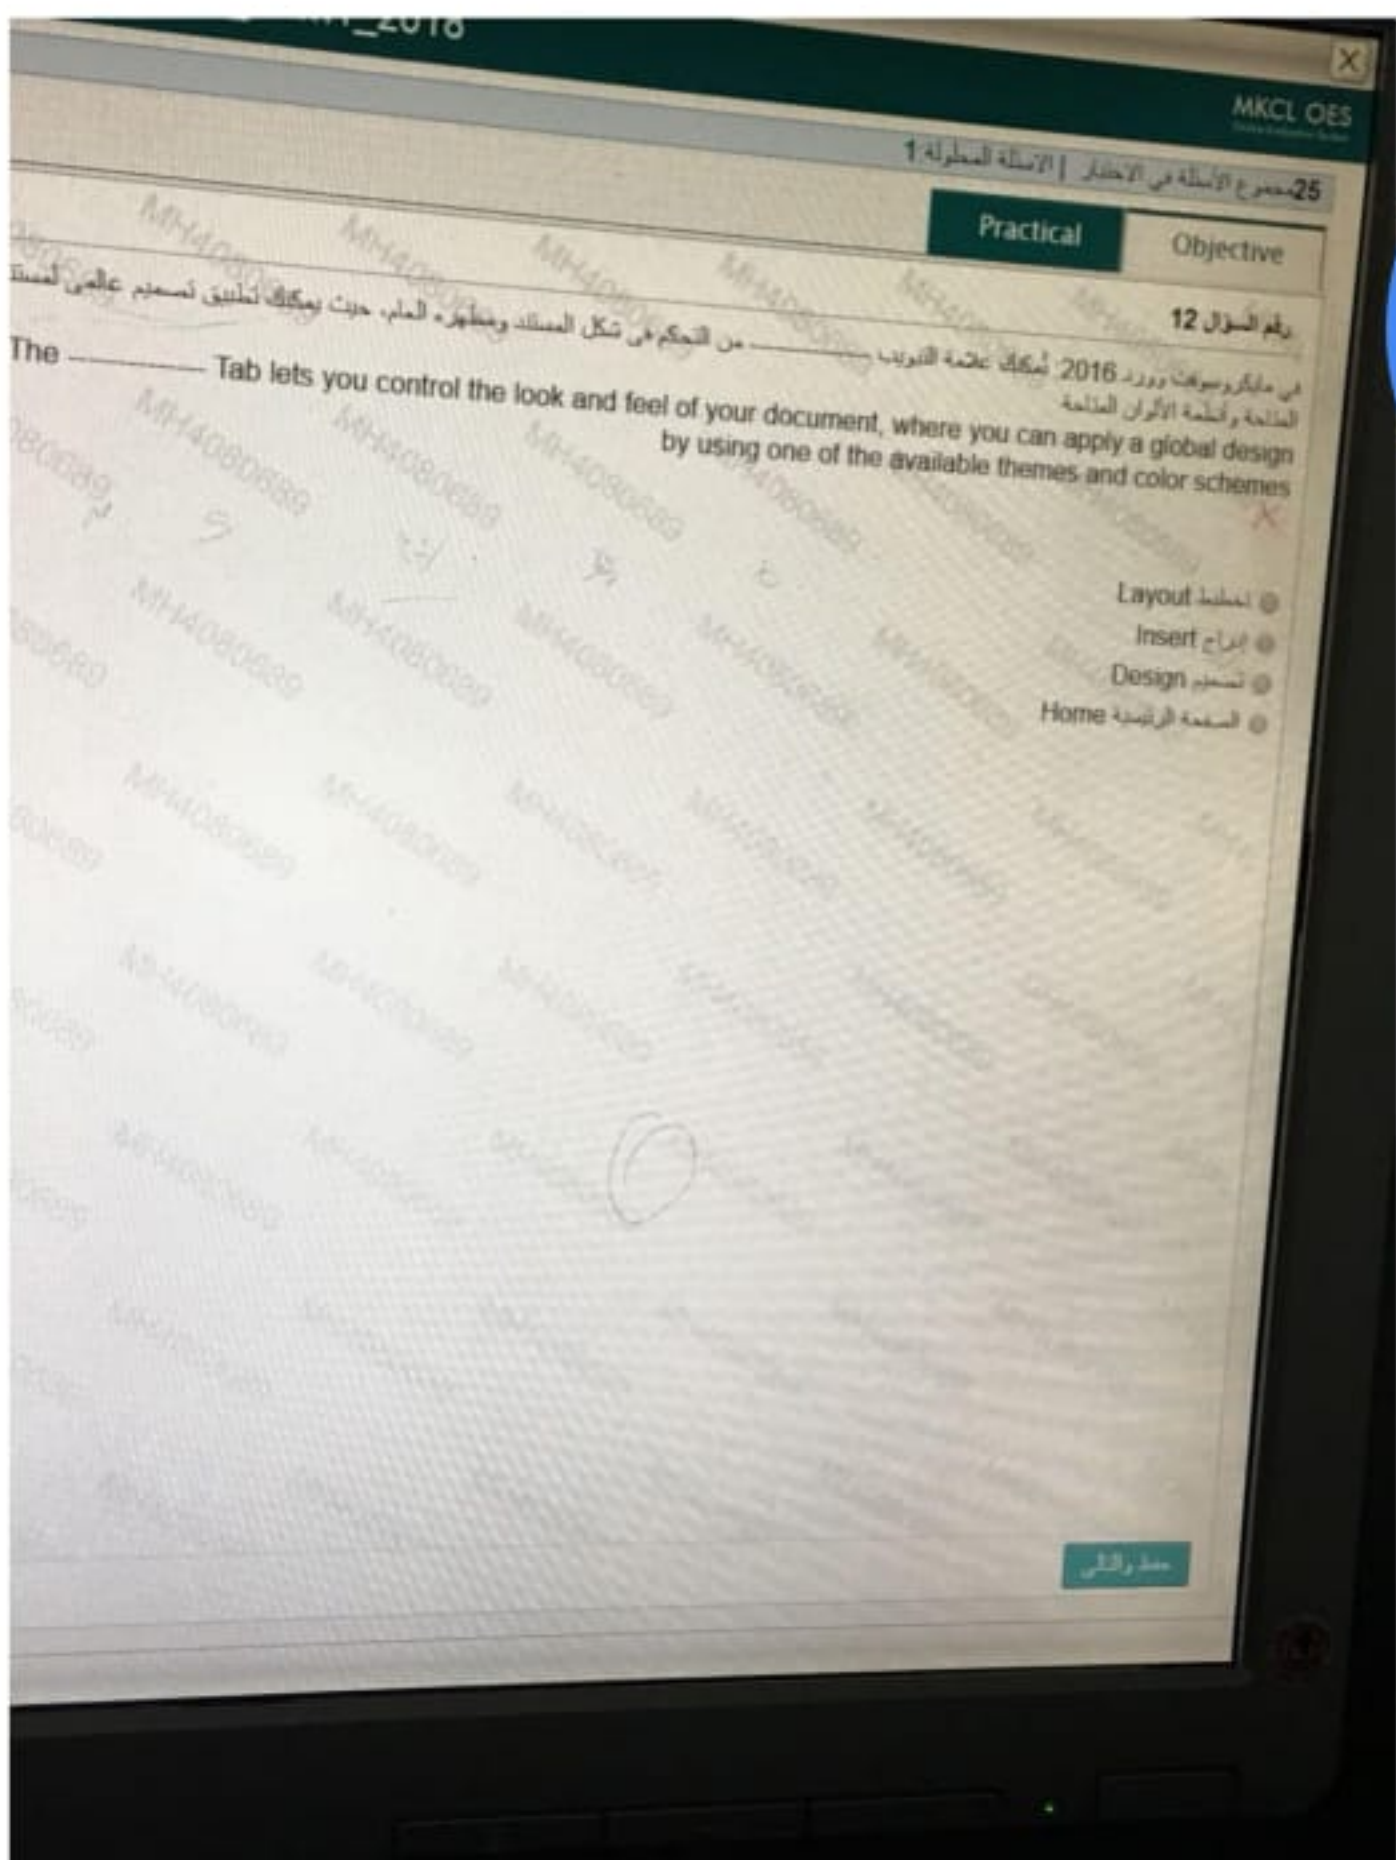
_2018

MKCL OES

25مجموع الأسئلة في الاختبار | الأسئلة المطلوبة 1

Practical

Objective

رقم السؤال 12

في مايكروسوفت وورد 2016 تمكنك علامة التبويب ________ من التحكم في شكل المستند ومظهره العام، حيث يمكنك تطبيق تصميم عالمي للمستند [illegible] المتاحة وأنظمة الألوان الملائمة

The ________ Tab lets you control the look and feel of your document, where you can apply a global design by using one of the available themes and color schemes

تخطيط Layout

إدراج Insert

تصميم Design

الصفحة الرئيسية Home

حفظ والتالي